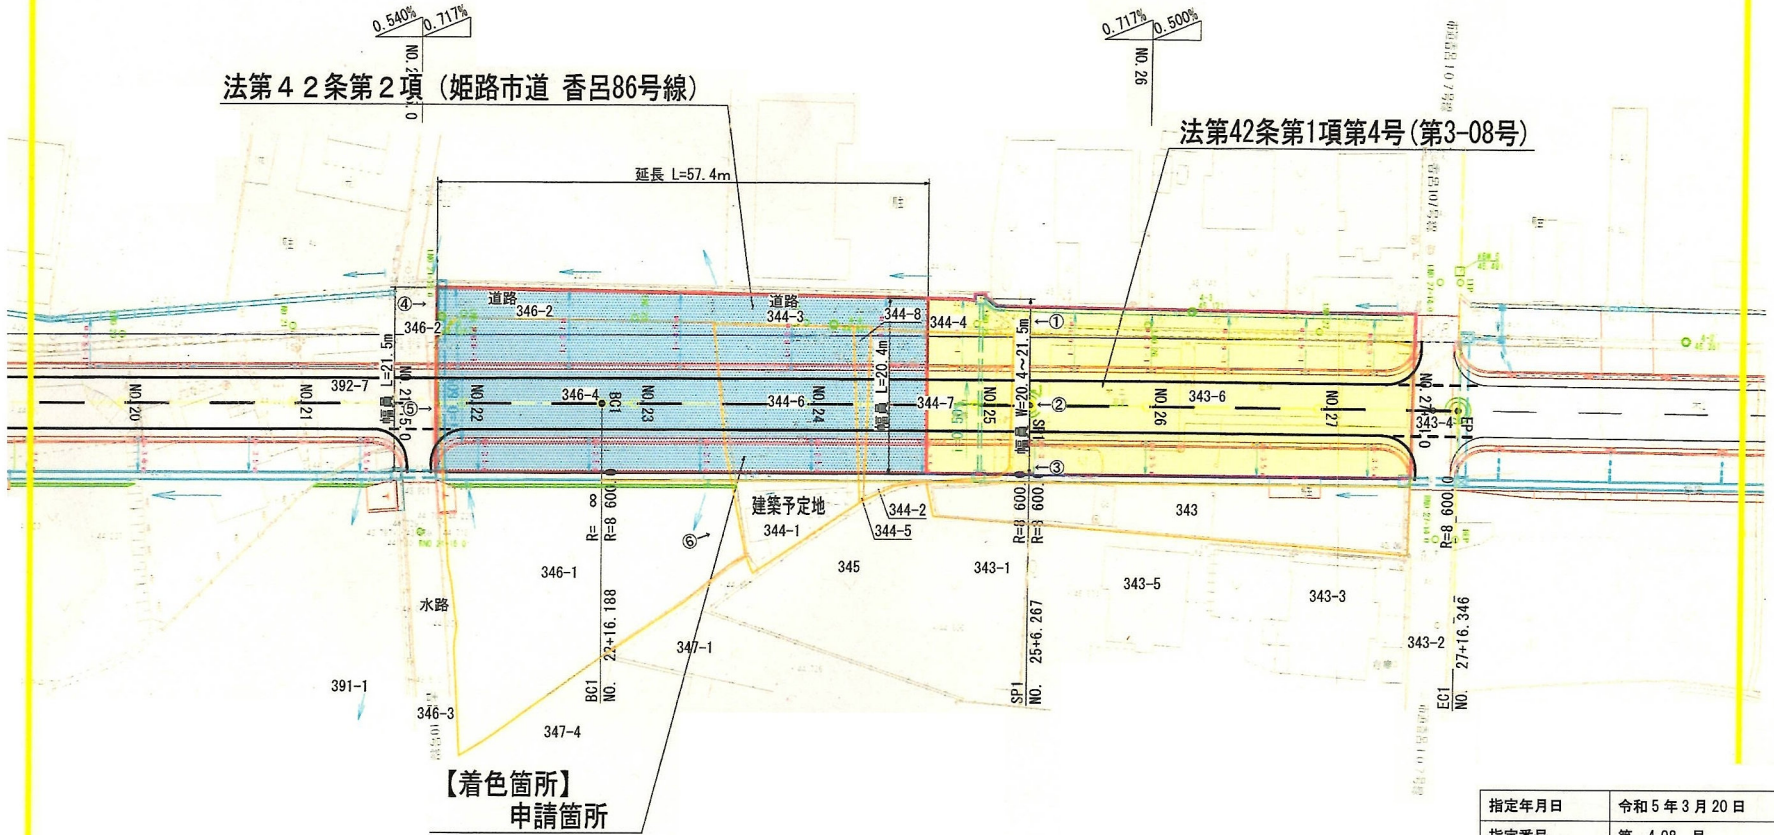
0.540%
0.717%
NO.21
0.717%
0.500%
NO.26

法第４２条第２項（姫路市道 香呂86号線）

法第42条第1項第4号(第3-08号)

延長 L=57.4m

④→
道路
346-2
道路
344-3
344-8
344-4
←①
346-2
L=21.5m
392-7
NO.20
NO.21
NO.21+5.0
⑤
NO.22
346-4
BC1
NO.23
344-6
NO.24
幅員 L=20.4m
344-7
NO.25
幅員 W=20.4~21.5m
SP1
←②
NO.26
343-6
NO.27
NO.27+16.0
343-4
EC1
←③

R=8 600
R=8 600
⑥
建築予定地
344-1
344-2
344-5
R=8 600
R=8 600
343
R=8 600

346-1
345
343-1
343-5
343-3
水路
22+16.188
NO.
BC1
347-1
25+6.267
NO.
SP1
343-2
27+16.346
NO.
EC1
391-1
346-3
347-4

【着色箇所】
申請箇所

| 指定年月日 | 令和５年３月２０日 |
|---|---|
| 指定番号 | 第 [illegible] 号 |